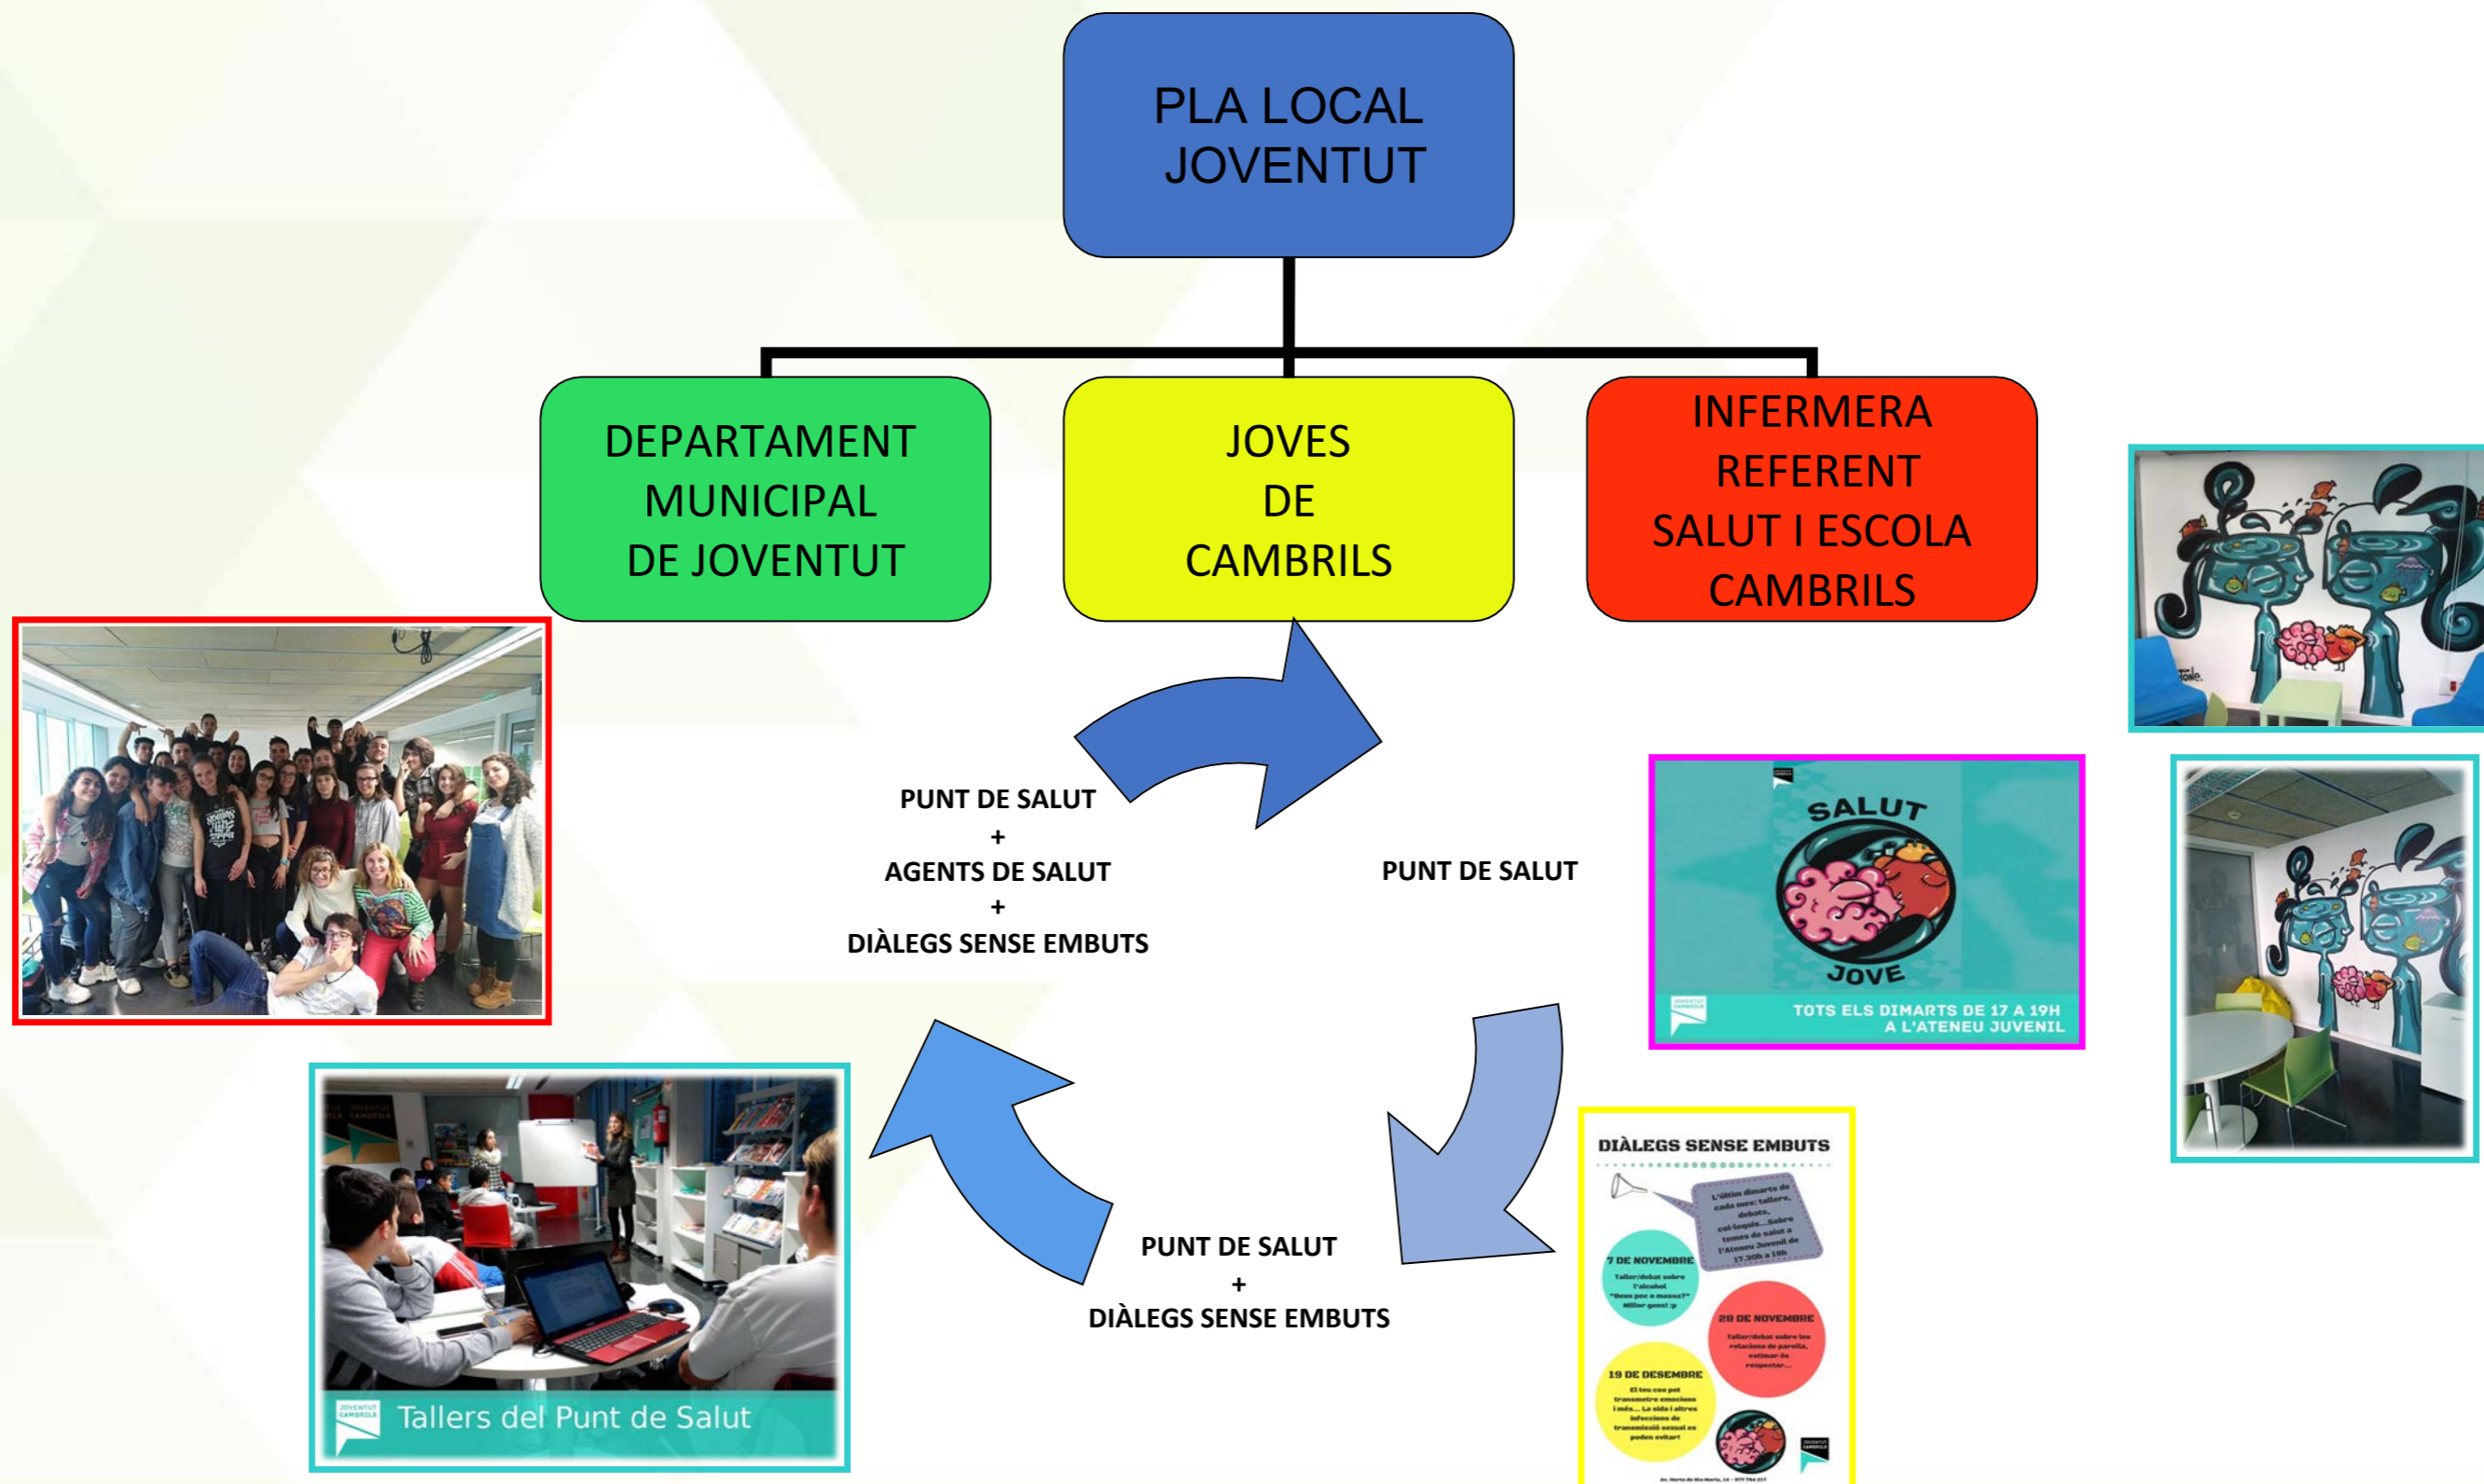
PLA LOCAL JOVENTUT

DEPARTAMENT MUNICIPAL DE JOVENTUT

JOVES DE CAMBRILS

INFERMERA REFERENT SALUT I ESCOLA CAMBRILS

PUNT DE SALUT
+
AGENTS DE SALUT
+
DIÀLEGS SENSE EMBUTS

PUNT DE SALUT

SALUT JOVE

TOTS ELS DIMARTS DE 17 A 19H A L'ATENEU JUVENIL

PUNT DE SALUT
+
DIÀLEGS SENSE EMBUTS

DIÀLEGS SENSE EMBUTS

L'últim dimarts de cada mes: tallers, debats, col·loquis...sobre temes de salut a l'Ateneu Juvenil de 17.30h a 19h

7 DE NOVEMBRE
Taller/debat sobre l'alcohol "Beus poc o massa?" Millor gens! :p

28 DE NOVEMBRE
Taller/debat sobre les relacions de parella, estimar és respectar...

19 DE DESEMBRE
El teu cos pot transmetre emocions i més... La sida i altres infeccions de transmissió sexual es poden evitar!

Tallers del Punt de Salut